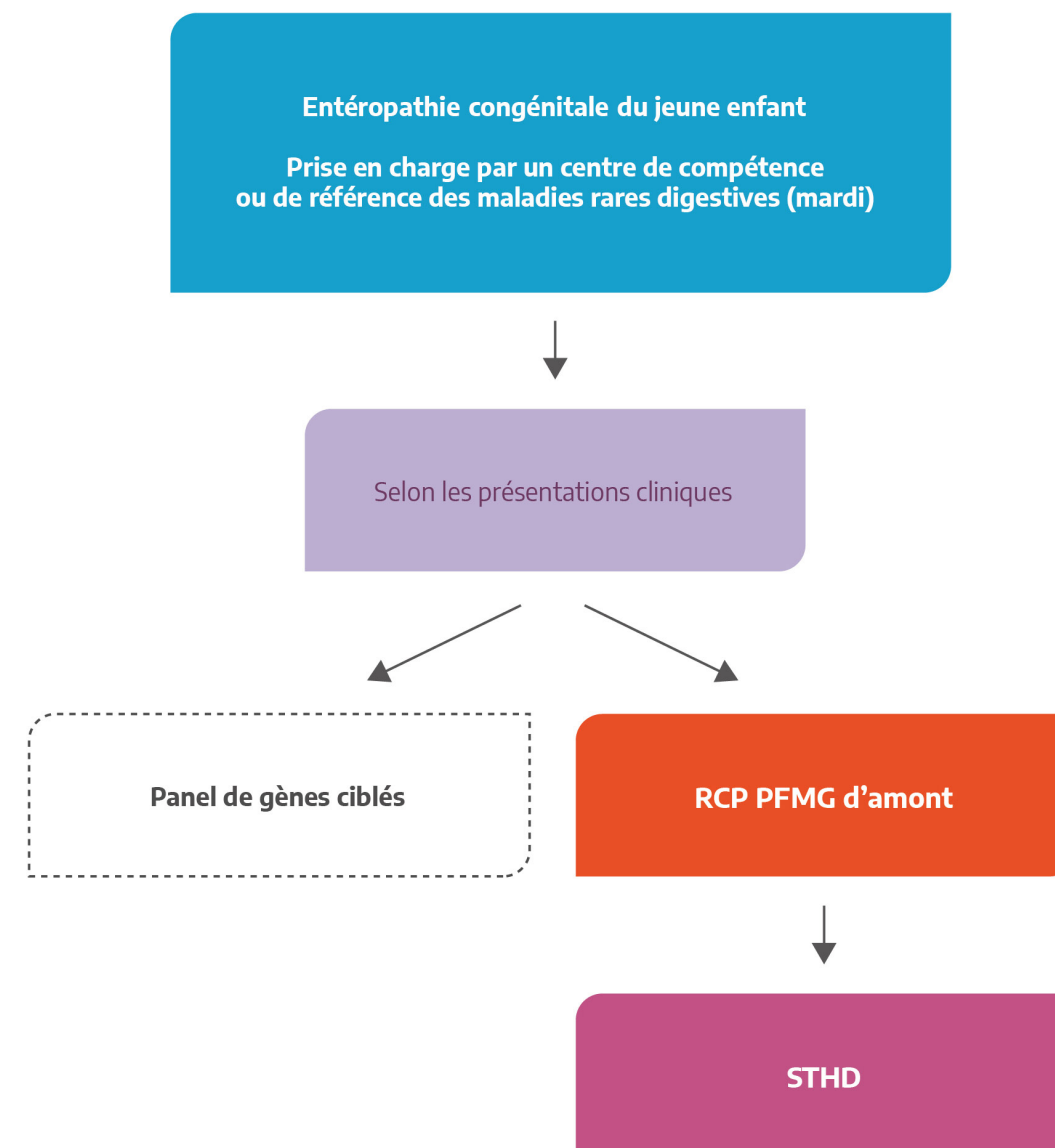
Entéropathie congénitale du jeune enfant

Prise en charge par un centre de compétence ou de référence des maladies rares digestives (mardi)

Selon les présentations cliniques

Panel de gènes ciblés

RCP PFMG d'amont

STHD